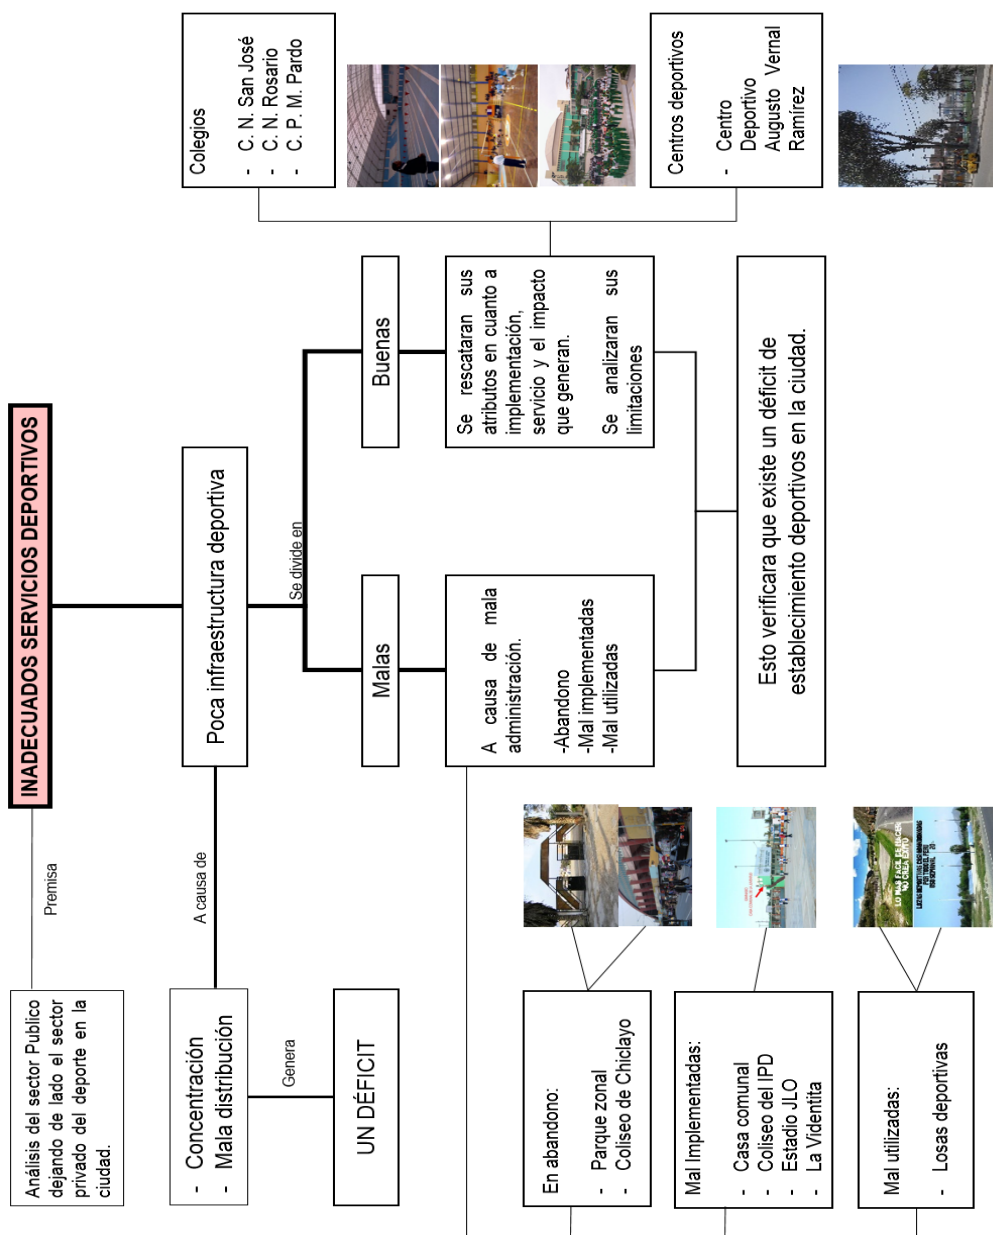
INADECUADOS SERVICIOS DEPORTIVOS

Premisa

Análisis del sector Publico dejando de lado el sector privado del deporte en la ciudad.

Poca infraestructura deportiva

A causa de

- Concentración
- Mala distribución

Genera

UN DÉFICIT

Se divide en

Malas

A causa de mala administración.

-Abandono
-Mal implementadas
-Mal utilizadas

Buenas

Se rescataran sus atributos en cuanto a implementación, servicio y el impacto que generan.

Se analizaran sus limitaciones

Esto verificara que existe un déficit de establecimiento deportivos en la ciudad.

Colegios

- C. N. San José
- C. N. Rosario
- C. P. M. Pardo

Centros deportivos

- Centro Deportivo Augusto Vernal Ramírez

En abandono:

- Parque zonal
- Coliseo de Chiclayo

Mal Implementadas:

- Casa comunal
- Coliseo del IPD
- Estadio JLO
- La Videnita

Mal utilizadas:

- Losas deportivas